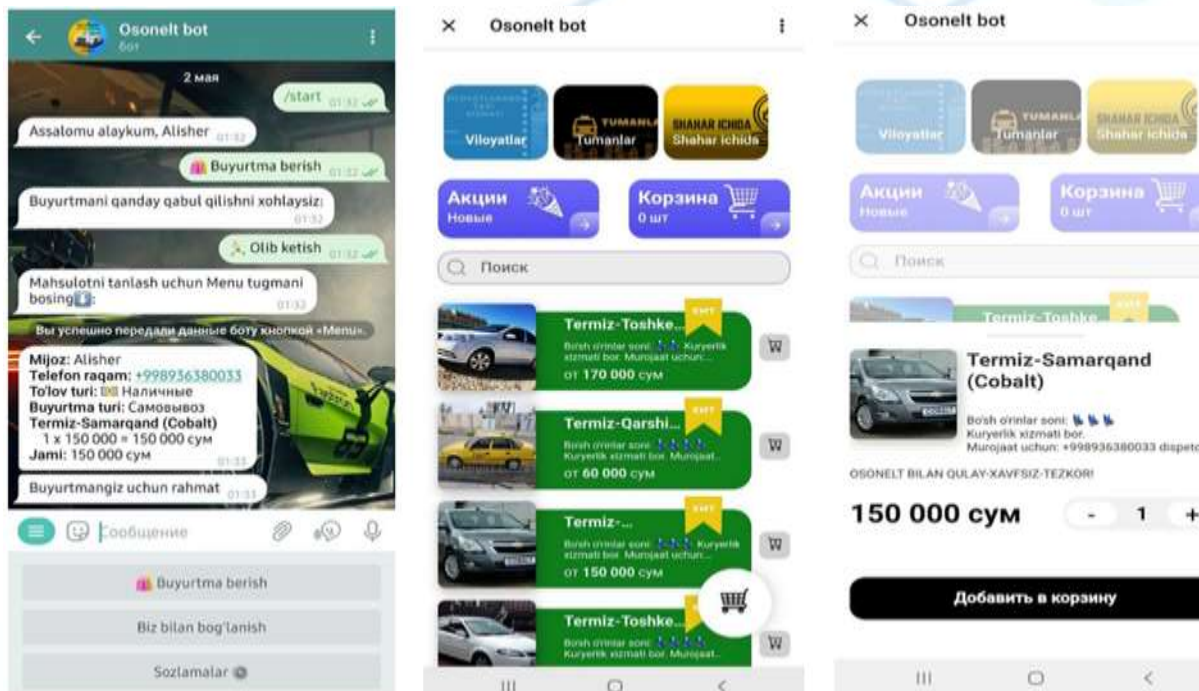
Osonelt bot
бот

2 мая

/start 01:32

Assalomu alaykum, Alisher 01:32

Buyurtma berish 01:32

Buyurtmani qanday qabul qilishni xohlaysiz: 01:32

Olib ketish 01:32

Mahsulotni tanlash uchun Menu tugmani bosing: 01:32

Вы успешно передали данные боту кнопкой «Menu».

Mijoz: Alisher
Telefon raqam: +998936380033
To'lov turi: Наличные
Buyurtma turi: Самовывоз
Termiz-Samarqand (Cobalt)
1 x 150 000 = 150 000 сум
Jami: 150 000 сум 01:33

Buyurtmangiz uchun rahmat 01:33

Сообщение

Buyurtma berish

Biz bilan bog'lanish

Sozlamalar

Osonelt bot

Viloyatlar
Tumanlar
Shahar ichida

Акции
Новые

Корзина
0 шт

Поиск

Termiz-Toshke...
Bo'sh o'rinlar soni: Kuryerlik xizmati bor. Murojaat uchun:
от 170 000 сум

Termiz-Qarshi...
Bo'sh o'rinlar soni: Kuryerlik xizmati bor. Murojaat...
от 60 000 сум

Termiz-...
Bo'sh o'rinlar soni: Kuryerlik xizmati bor. Murojaat uchun:
от 150 000 сум

Termiz-Toshke...
Bo'sh o'rinlar soni: Kuryerlik xizmati bor. Murojaat...

Osonelt bot

Viloyatlar
Tumanlar
Shahar ichida

Акции
Новые

Корзина
0 шт

Поиск

Termiz-Toshke...

Termiz-Samarqand (Cobalt)
Bo'sh o'rinlar soni:
Kuryerlik xizmati bor.
Murojaat uchun: +998936380033 dispetc

OSONELT BILAN QULAY-XAVFSIZ-TEZKOR!

150 000 сум
- 1 +

Добавить в корзину